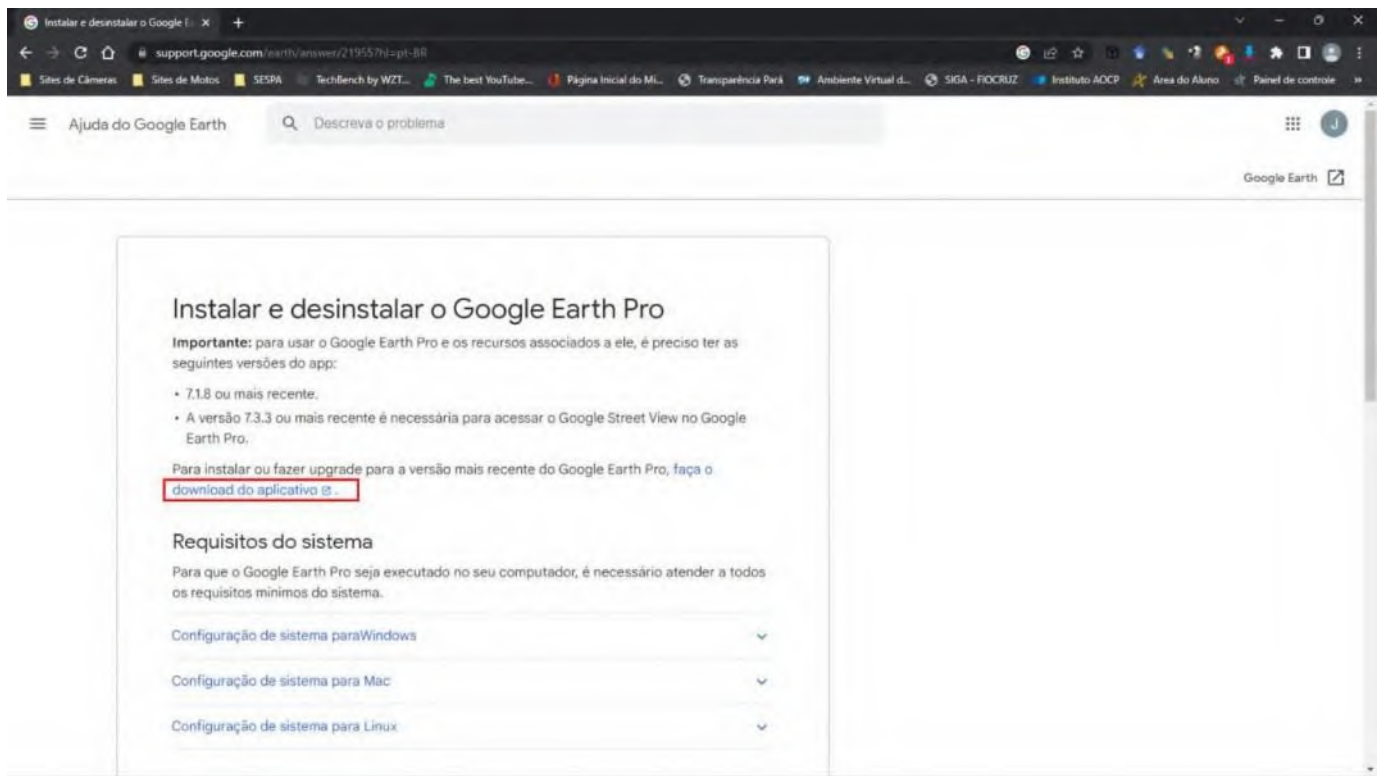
Instalar e desinstalar o Google E ×

support.google.com/earth/answer/21955?hl=pt-BR

Sites de Câmeras | Sites de Motos | SESPA | TechBench by WZT... | The best YouTube... | Página Inicial do Mi... | Transparência Pará | Ambiente Virtual d... | SIGA - FIOCRUZ | Instituto AOCP | Area do Aluno | Painel de controle

Ajuda do Google Earth

Descreva o problema

Google Earth

Instalar e desinstalar o Google Earth Pro

**Importante:** para usar o Google Earth Pro e os recursos associados a ele, é preciso ter as seguintes versões do app:

• 7.1.8 ou mais recente.
• A versão 7.3.3 ou mais recente é necessária para acessar o Google Street View no Google Earth Pro.

Para instalar ou fazer upgrade para a versão mais recente do Google Earth Pro, faça o download do aplicativo.

Requisitos do sistema

Para que o Google Earth Pro seja executado no seu computador, é necessário atender a todos os requisitos mínimos do sistema.

Configuração de sistema paraWindows

Configuração de sistema para Mac

Configuração de sistema para Linux